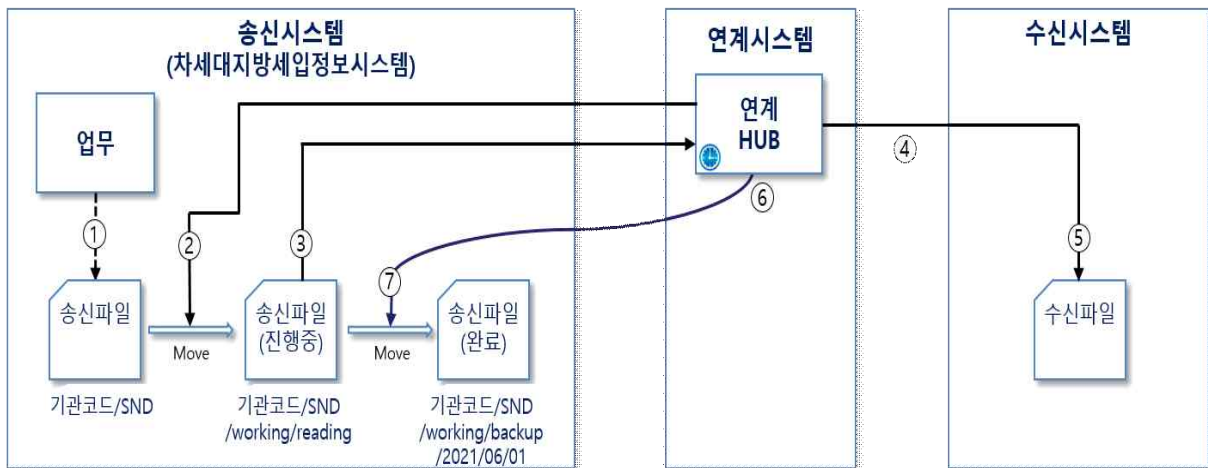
송신시스템
(차세대지방세입정보시스템)

업무

①

송신파일

기관코드/SND

Move

②

③

송신파일
(진행중)

기관코드/SND
/working/reading

Move

⑦

송신파일
(완료)

기관코드/SND
/working/backup
/2021/06/01

연계시스템

연계
HUB

⑥

④

수신시스템

⑤

수신파일